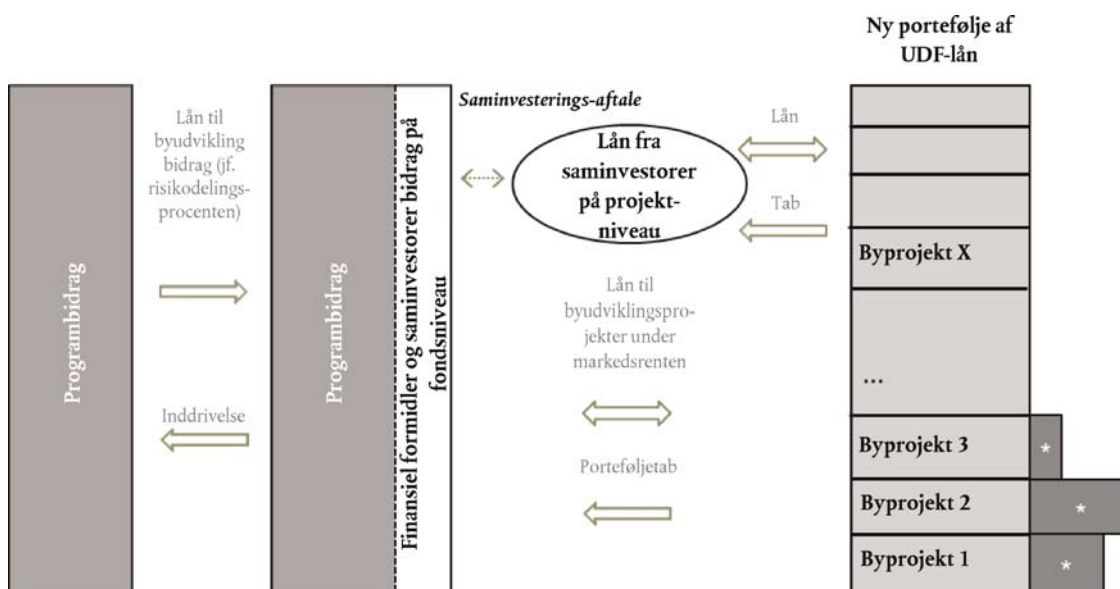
Ny portefølje af UDF-lån

Programbidrag

Lån til byudvikling bidrag (jf. risikodelingsprocenten)

Inddrivelse

Programbidrag

Finansiel formidler og saminvestorer bidrag på fondsniveau

Saminvesterings-aftale

Lån fra saminvestorer på projektniveau

Lån

Tab

Lån til byudviklingsprojekter under markedsrenten

Porteføljetab

Byprojekt X

...

Byprojekt 3

Byprojekt 2

Byprojekt 1

*

*

*